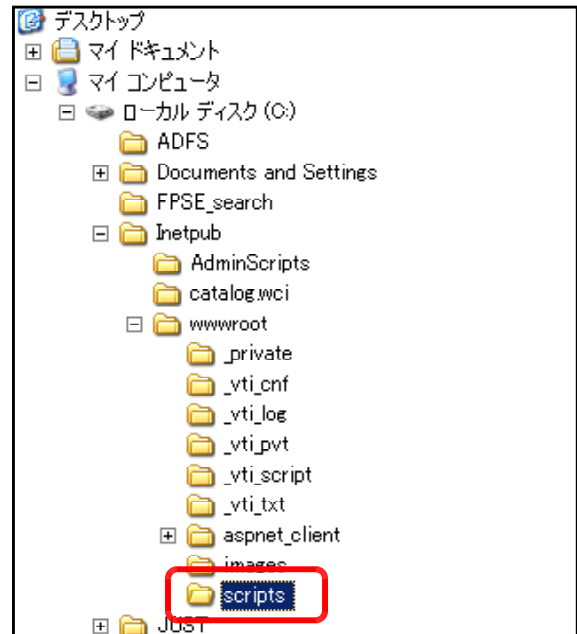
デスクトップ
マイ ドキュメント
マイ コンピュータ
ローカル ディスク (C:)
ADFS
Documents and Settings
FPSE_search
Inetpub
AdminScripts
catalog.wci
wwwroot
_private
_vti_cnf
_vti_log
_vti_pvt
_vti_script
_vti_txt
aspnet_client
images
scripts
JUST